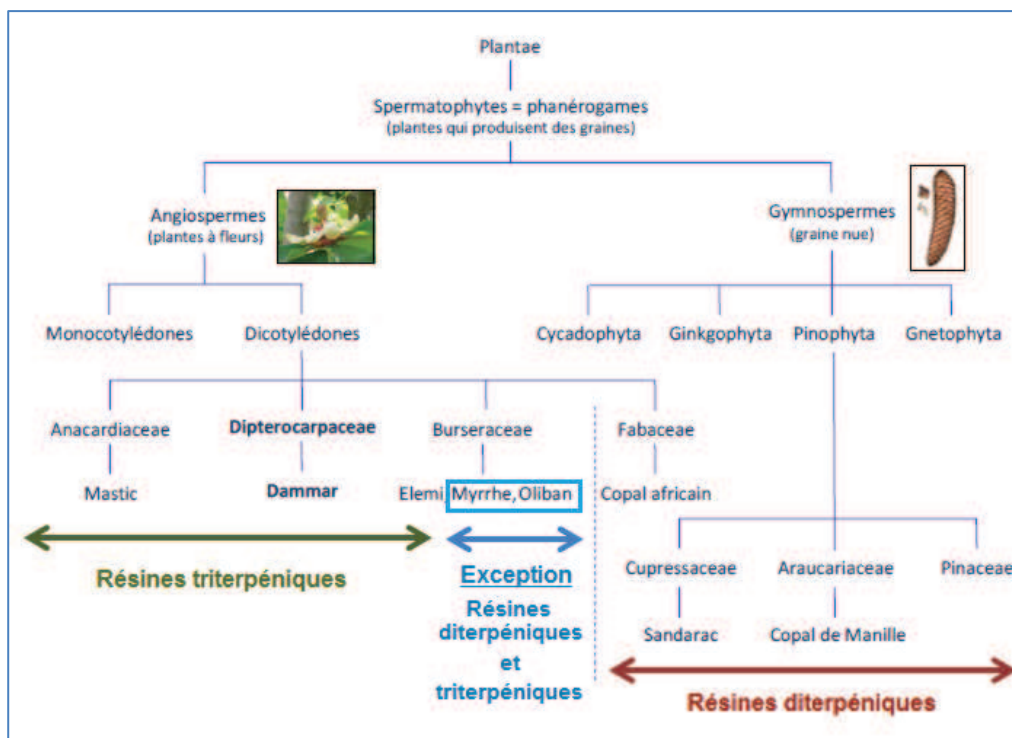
Plantae

Spermatophytes = phanérogames
(plantes qui produisent des graines)

Angiospermes
(plantes à fleurs)

Gymnospermes
(graine nue)

Monocotylédones

Dicotylédones

Cycadophyta

Ginkgophyta

Pinophyta

Gnetophyta

Anacardiaceae

Dipterocarpaceae

Burseraceae

Fabaceae

Mastic

Dammar

Elemi

Myrrhe, Oliban

Copal africain

Cupressaceae

Araucariaceae

Pinaceae

Sandarac

Copal de Manille

Résines triterpéniques

Exception

Résines diterpéniques et triterpéniques

Résines diterpéniques